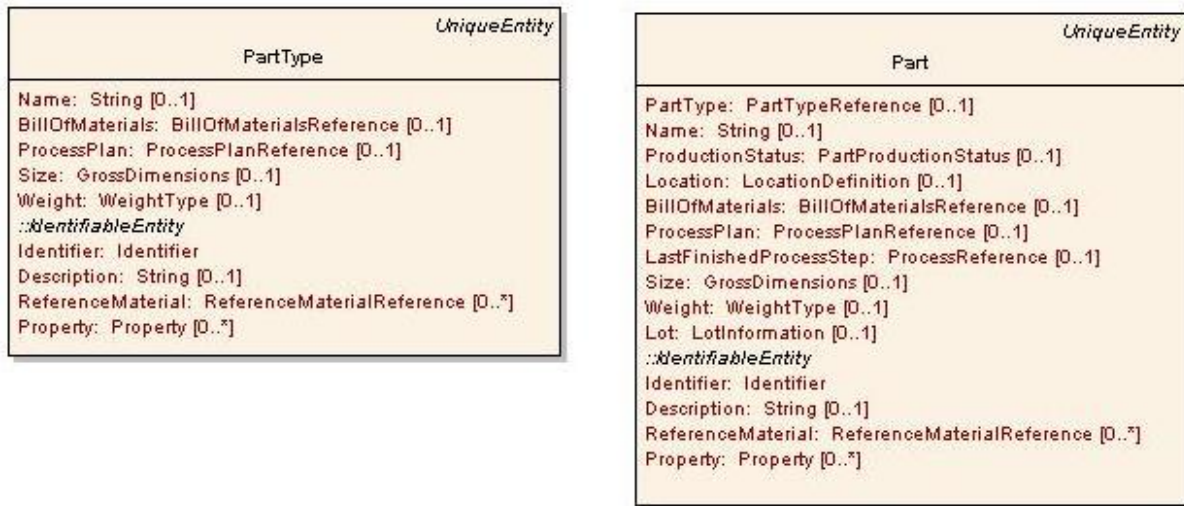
UniqueEntity
PartType

Name: String [0..1]
BillOfMaterials: BillOfMaterialsReference [0..1]
ProcessPlan: ProcessPlanReference [0..1]
Size: GrossDimensions [0..1]
Weight: WeightType [0..1]
::IdentifiableEntity
Identifier: Identifier
Description: String [0..1]
ReferenceMaterial: ReferenceMaterialReference [0..*]
Property: Property [0..*]

UniqueEntity
Part

PartType: PartTypeReference [0..1]
Name: String [0..1]
ProductionStatus: PartProductionStatus [0..1]
Location: LocationDefinition [0..1]
BillOfMaterials: BillOfMaterialsReference [0..1]
ProcessPlan: ProcessPlanReference [0..1]
LastFinishedProcessStep: ProcessReference [0..1]
Size: GrossDimensions [0..1]
Weight: WeightType [0..1]
Lot: LotInformation [0..1]
::IdentifiableEntity
Identifier: Identifier
Description: String [0..1]
ReferenceMaterial: ReferenceMaterialReference [0..*]
Property: Property [0..*]